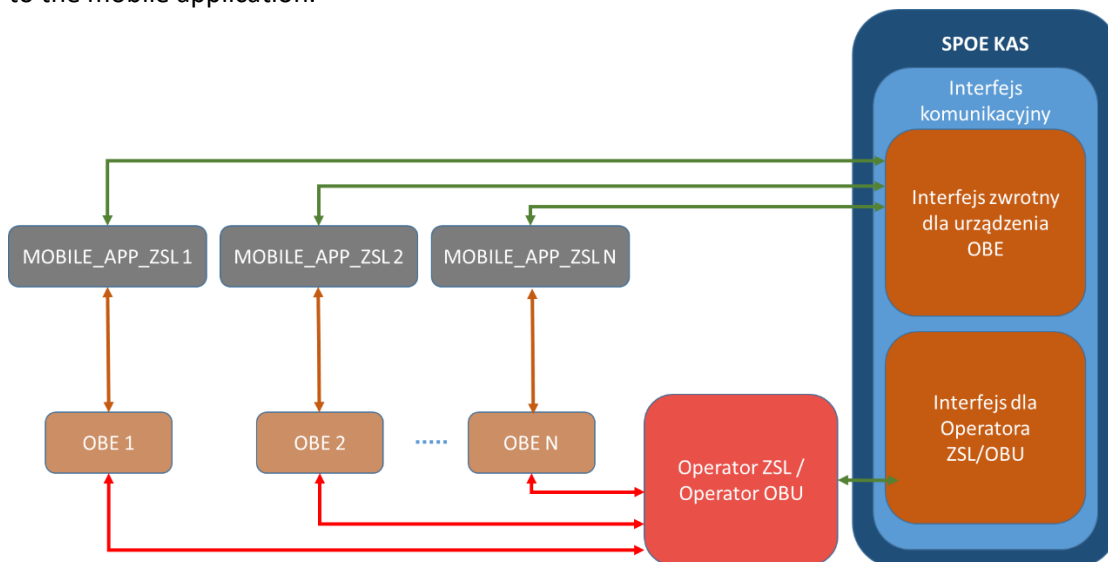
to the mobile application.

SPOE KAS

Interfejs komunikacyjny

Interfejs zwrotny dla urządzenia OBE

MOBILE_APP_ZSL 1

MOBILE_APP_ZSL 2

MOBILE_APP_ZSL N

Interfejs dla Operatora ZSL/OBU

OBE 1

OBE 2

OBE N

Operator ZSL / Operator OBU